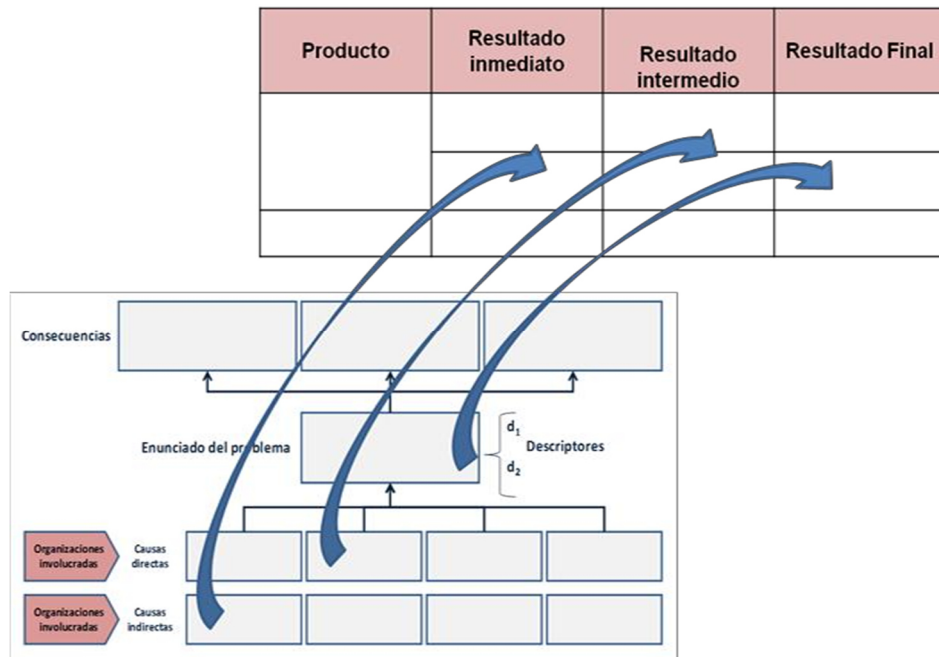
| Producto | Resultado inmediato | Resultado intermedio | Resultado Final |
|---|---|---|---|
| | | | |
| | | | |
| | | | |

Consecuencias

Enunciado del problema

$d_1$
Descriptores
$d_2$

Organizaciones involucradas
Causas directas

Organizaciones involucradas
Causas indirectas